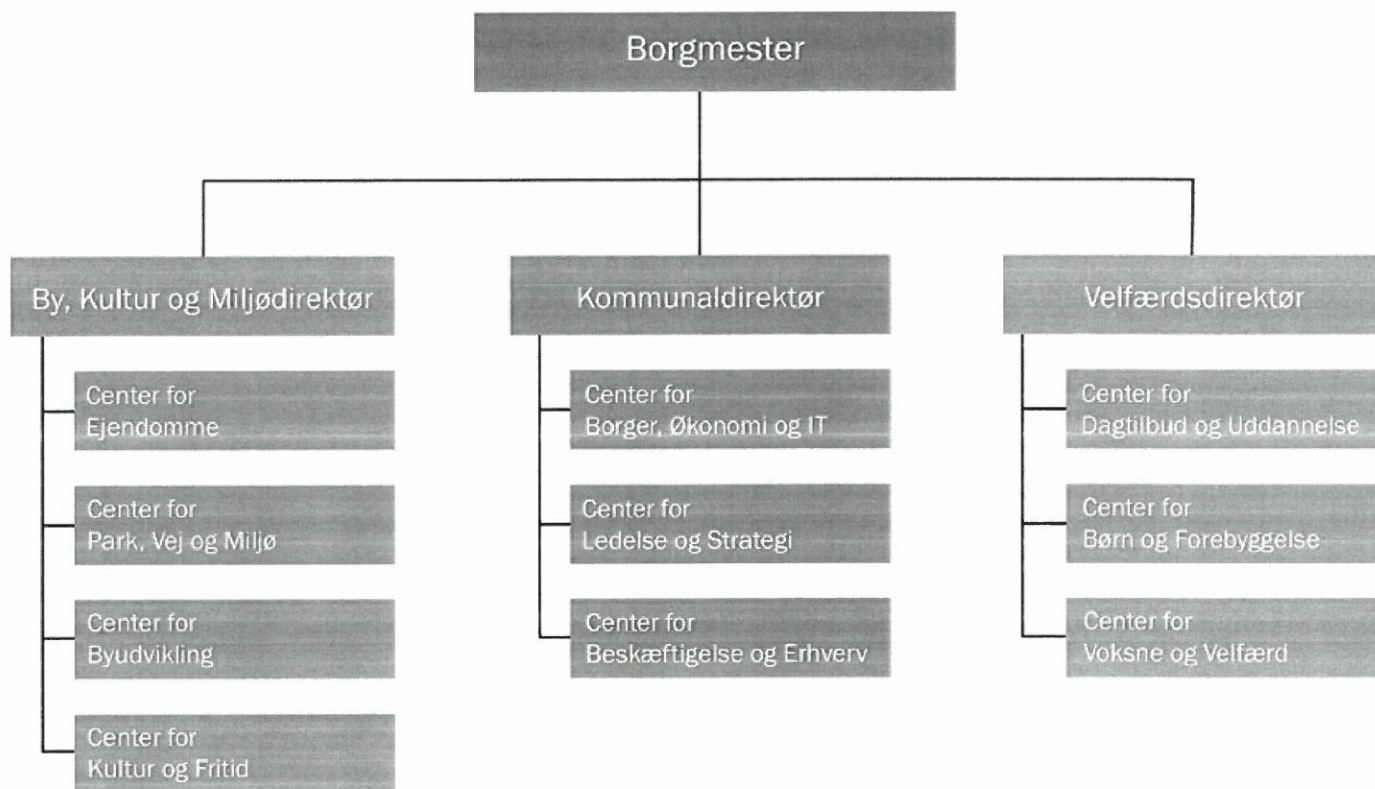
Borgmester

By, Kultur og Miljødirektør

Center for
Ejendomme

Center for
Park, Vej og Miljø

Center for
Byudvikling

Center for
Kultur og Fritid

Kommunaldirektør

Center for
Borger, Økonomi og IT

Center for
Ledelse og Strategi

Center for
Beskæftigelse og Erhverv

Velfærdsdirektør

Center for
Dagtilbud og Uddannelse

Center for
Børn og Forebyggelse

Center for
Voksne og Velfærd